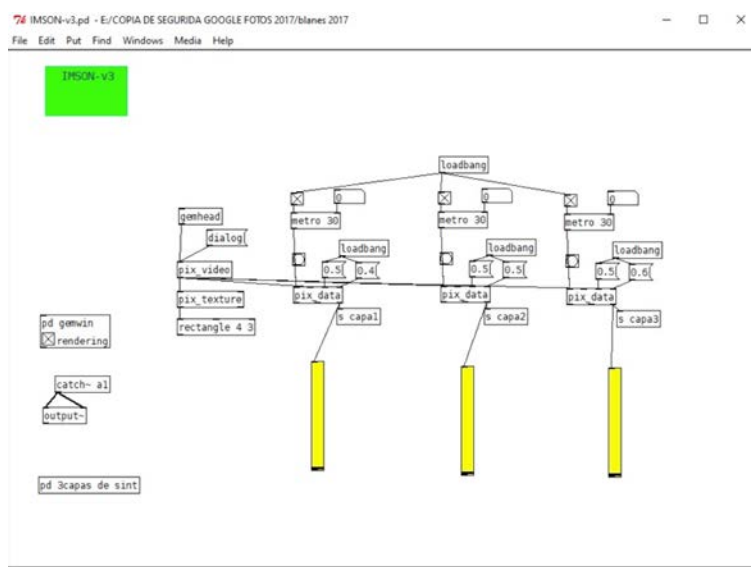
IMSON-v3.pd - E:/COPIA DE SEGURIDA GOOGLE FOTOS 2017/blanes 2017

File Edit Put Find Windows Media Help

IMSON-v3

loadbang

0

0

0

metro 30

metro 30

metro 30

gemhead

dialog

loadbang

loadbang

loadbang

pix_video

0.5

0.4

0.5

0.5

0.5

0.6

pix_texture

pix_data

pix_data

pix_data

rectangle 4 3

s capa1

s capa2

s capa3

pd gemwin

rendering

catch~ a1

output~

pd 3capas de sint